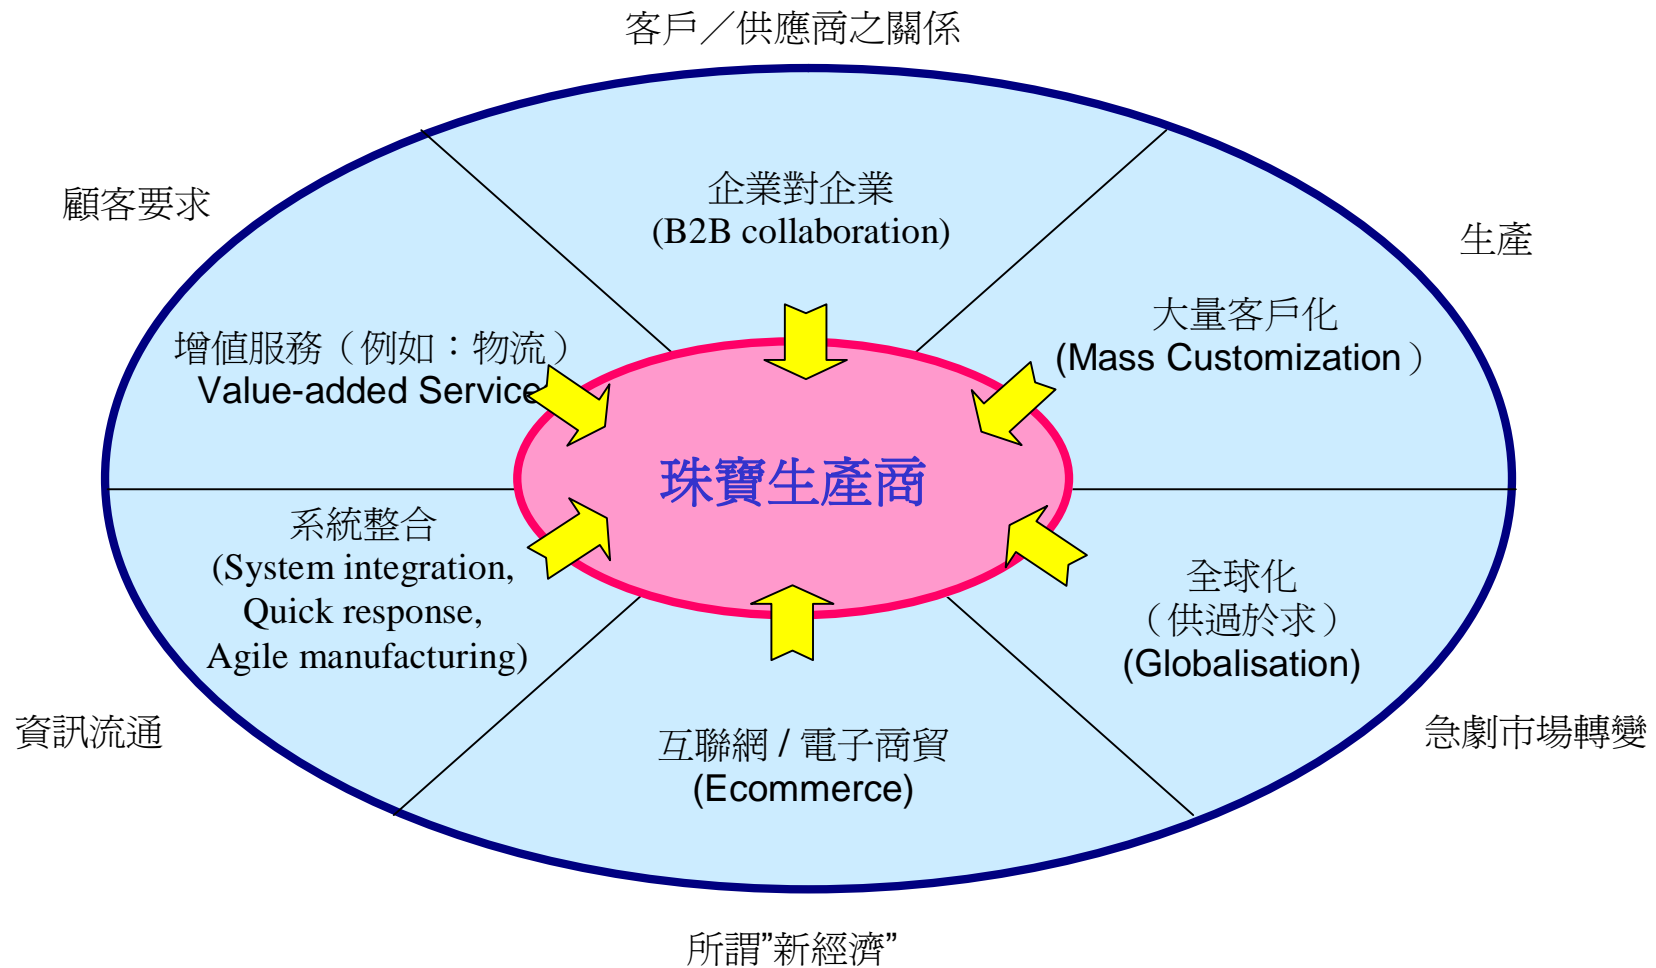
客戶／供應商之關係

顧客要求

企業對企業
(B2B collaboration)

生產

增值服務（例如：物流）
Value-added Service

大量客戶化
(Mass Customization）

珠寶生產商

系統整合
(System integration,
Quick response,
Agile manufacturing)

全球化
（供過於求）
(Globalisation)

資訊流通

急劇市場轉變

互聯網 / 電子商貿
(Ecommerce)

所謂”新經濟”